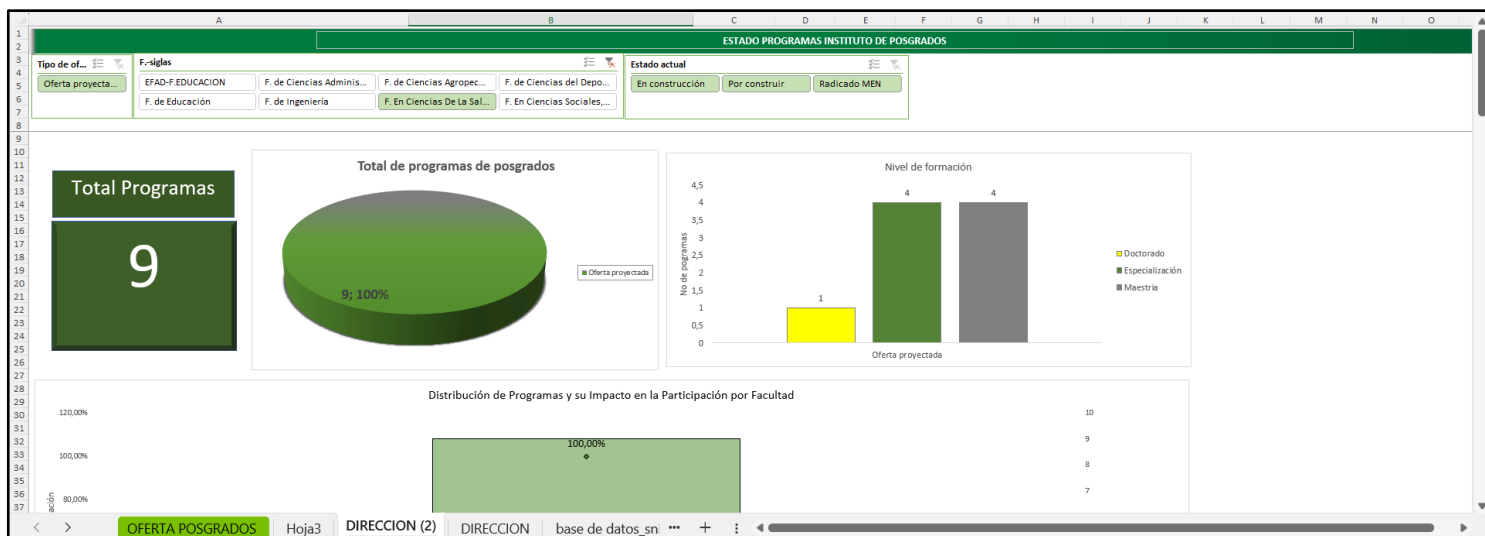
A B C D E F G H I J K L M N O

1
2
ESTADO PROGRAMAS INSTITUTO DE POSGRADOS

Tipo de of...
Oferta proyecta...

F.-siglas
EFAD-F.EDUCACION
F. de Ciencias Adminis...
F. de Ciencias Agropec...
F. de Ciencias del Depo...
F. de Educación
F. de Ingeniería
F. En Ciencias De La Sal...
F. En Ciencias Sociales,...

Estado actual
En construcción
Por construir
Radicado MEN

Total Programas
9

Total de programas de posgrados
9; 100%
Oferta proyectada

Nivel de formación
4,5
4
3,5
3
2,5
2
1,5
1
0,5
0
No de pogramas
1
4
4
Oferta proyectada
Doctorado
Especialización
Maestría

Distribución de Programas y su Impacto en la Participación por Facultad
120,00%
100,00%
80,00%
ación
100,00%
10
9
8
7

OFERTA POSGRADOS
Hoja3
DIRECCION (2)
DIRECCION
base de datos_sn
...
+